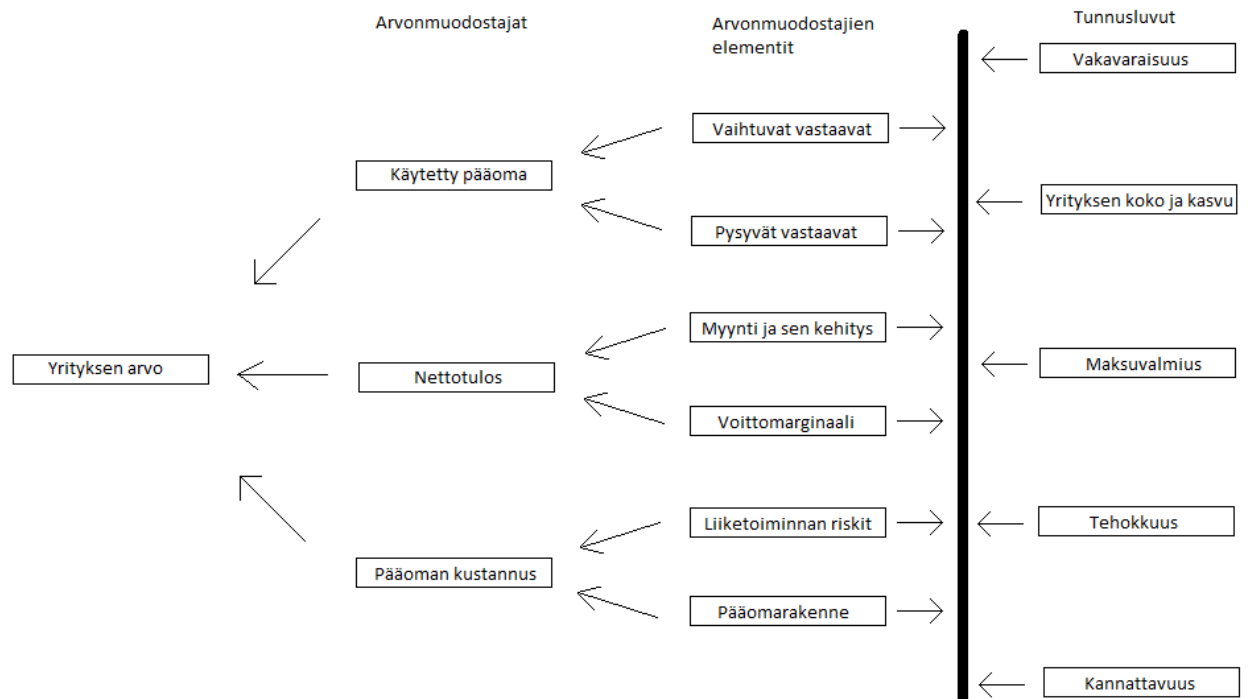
Arvonmuodostajat

Arvonmuodostajien elementit

Tunnusluvut

Vakavaraisuus

Vaihtuvat vastaavat

Käytetty pääoma

Yrityksen koko ja kasvu

Pysyvät vastaavat

Myynti ja sen kehitys

Yrityksen arvo

Nettotulos

Maksuvalmius

Voittomarginaali

Liiketoiminnan riskit

Tehokkuus

Pääoman kustannus

Pääomarakenne

Kannattavuus